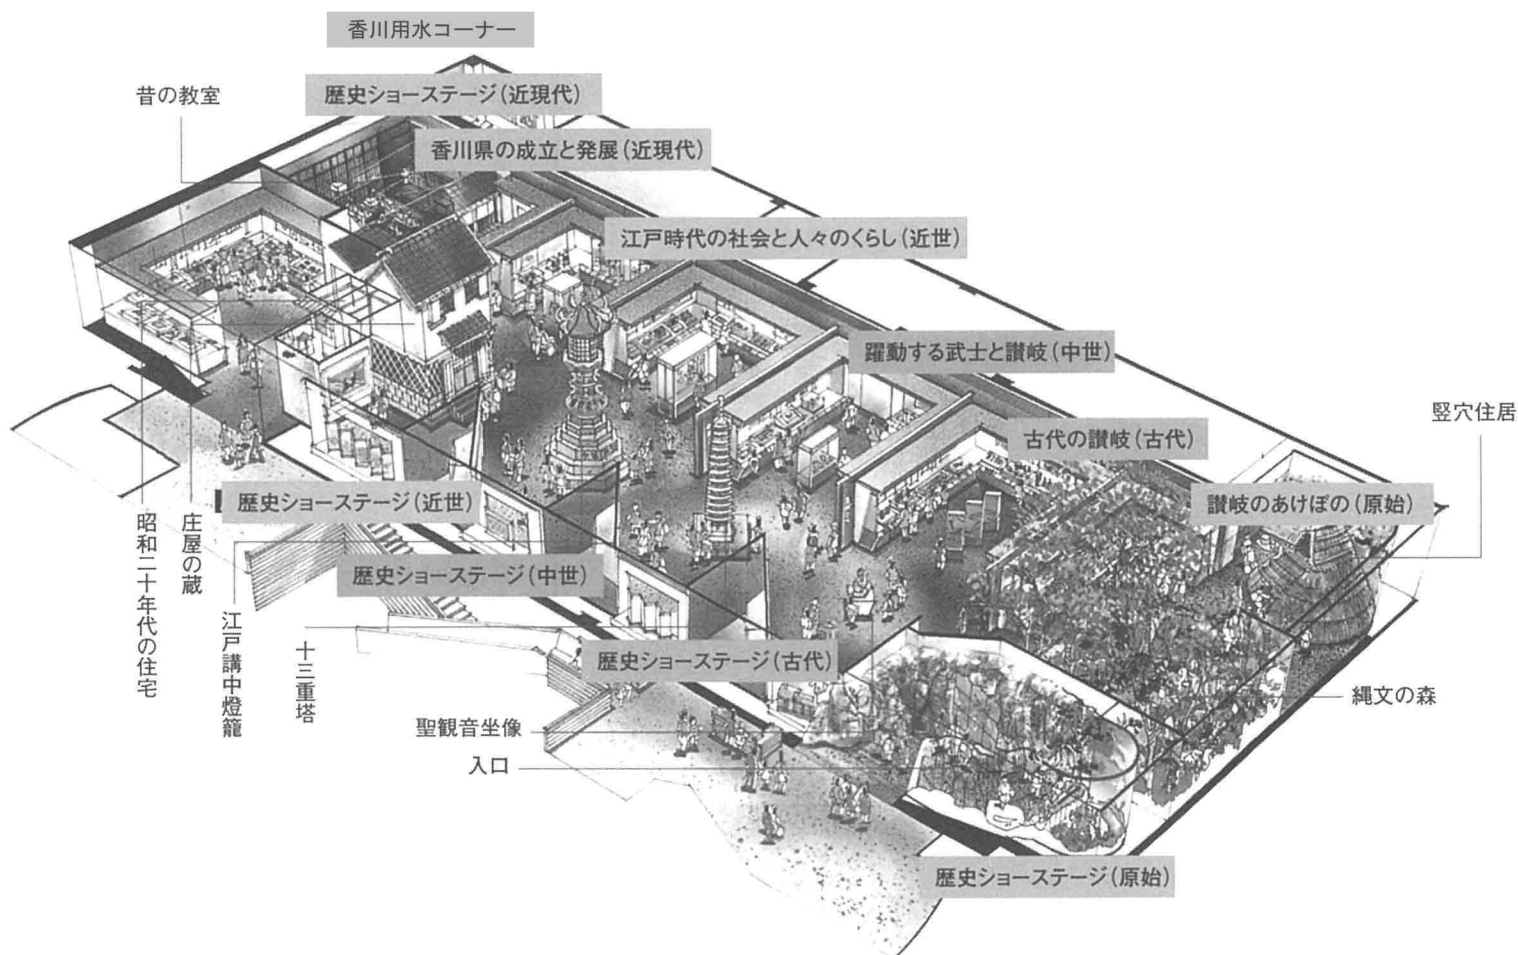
香川用水コーナー

昔の教室

歴史ショーステージ（近現代）

香川県の成立と発展（近現代）

江戸時代の社会と人々のくらし（近世）

躍動する武士と讃岐（中世）

古代の讃岐（古代）

竪穴住居

讃岐のあけぼの（原始）

歴史ショーステージ（近世）

歴史ショーステージ（中世）

歴史ショーステージ（古代）

昭和二十年代の住宅

庄屋の蔵

江戸講中燈籠

十三重塔

聖観音坐像

入口

縄文の森

歴史ショーステージ（原始）